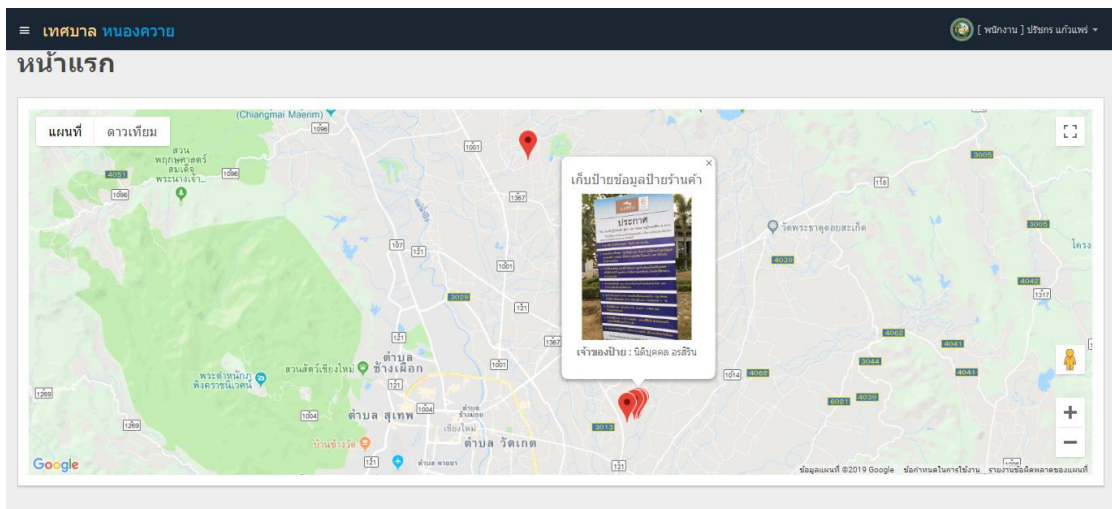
≡ เทศบาล หนองควาย

[ พนักงาน ] ปรัชกร แก้วแพร่ ▾

หน้าแรก

แผนที่
ดาวเทียม

(Chiangmai Maerim)
1096
1001
สวนพฤกษศาสตร์สมเด็จพระนางเจ้า...
4051
1096
1096
1367
107
121
1001
3029
121
121
1367
ตำบล ช้างเผือก
สวนสัตว์เชียงใหม่
พระตำหนักภูพิงคราชนิเวศน์
1001
1269
1004
1004
ตำบล สุเทพ
1269
ตำบล วัดเกต
บ้านข้างวัด
121
121
Google
118
วัดพระธาตุดอยสะเก็ด
3005
3005
4039
โครง
4042
1317
4062
4041
3044
1014
4062
4041
6021
4039
3013
121

×
เก็บป้ายข้อมูลป้ายร้านค้า
ประกาศ
เจ้าของป้าย : นิติบุคคล อรสิริน

ข้อมูลแผนที่ ©2019 Google ข้อกำหนดในการใช้งาน รายงานข้อผิดพลาดของแผนที่

+
−